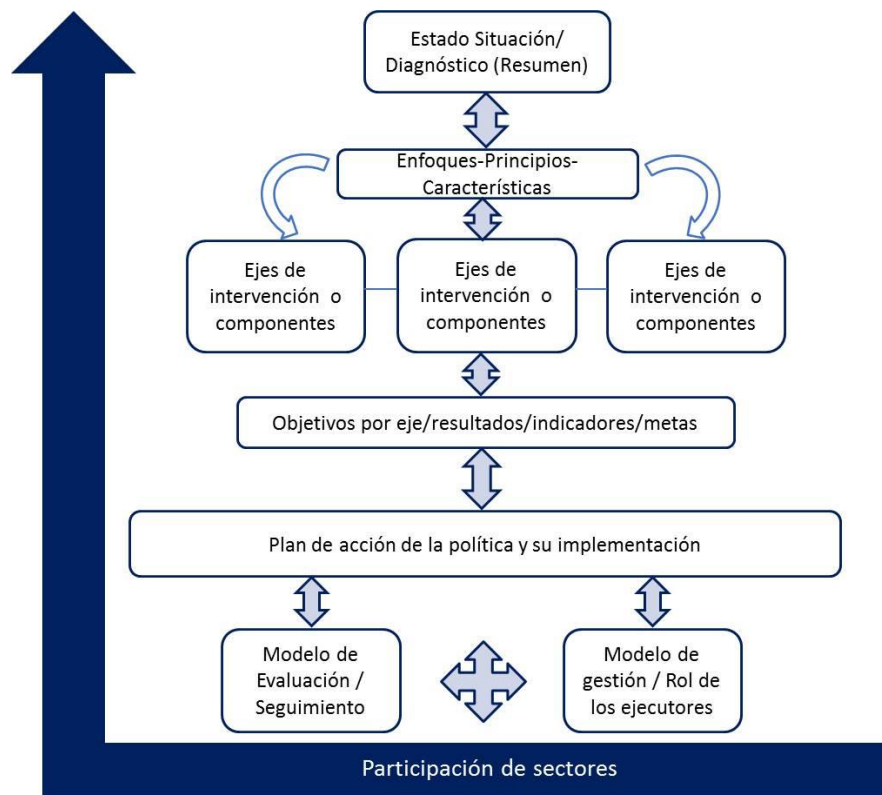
Estado Situación/ Diagnóstico (Resumen)

Enfoques-Principios-Características

Ejes de intervención o componentes

Ejes de intervención o componentes

Ejes de intervención o componentes

Objetivos por eje/resultados/indicadores/metas

Plan de acción de la política y su implementación

Modelo de Evaluación / Seguimiento

Modelo de gestión / Rol de los ejecutores

Participación de sectores